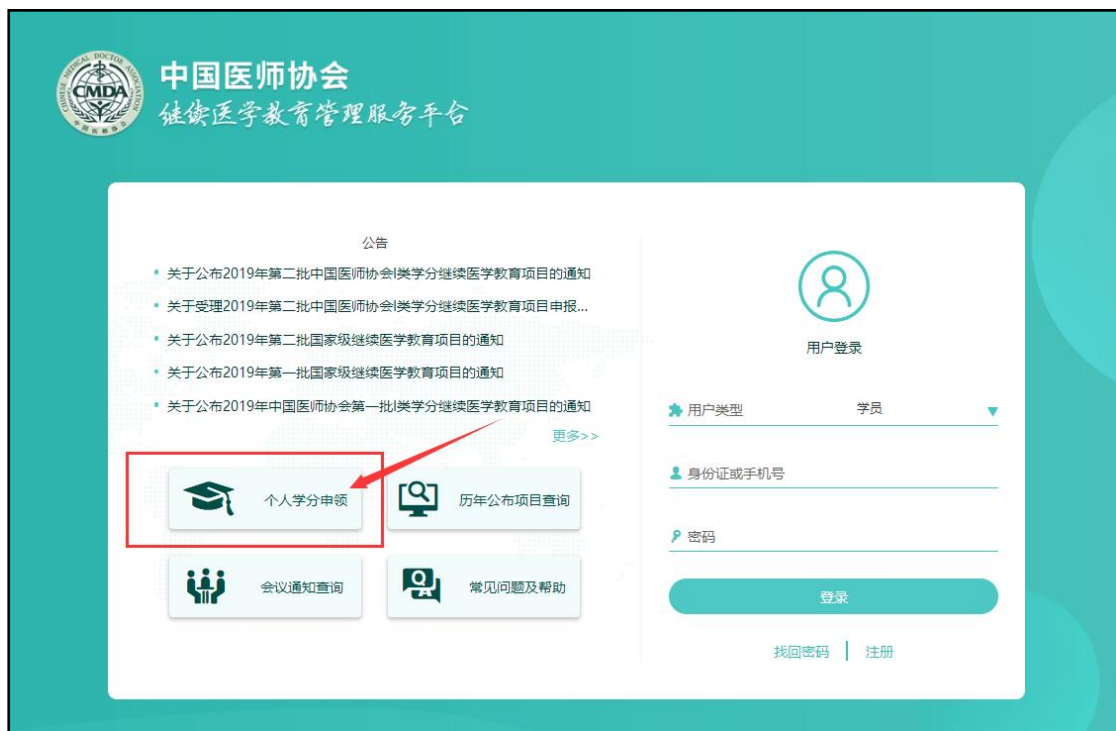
CMDA CHINESE MEDICAL DOCTOR ASSOCIATION 中国医师协会

中国医师协会
继续医学教育管理服务平台

公告

• 关于公布2019年第二批中国医师协会I类学分继续医学教育项目的通知
• 关于受理2019年第二批中国医师协会I类学分继续医学教育项目申报...
• 关于公布2019年第二批国家级继续医学教育项目的通知
• 关于公布2019年第一批国家级继续医学教育项目的通知
• 关于公布2019年中国医师协会第一批I类学分继续医学教育项目的通知

更多>>

个人学分申领

历年公布项目查询

会议通知查询

常见问题及帮助

用户登录

用户类型 学员

身份证或手机号

密码

登录

找回密码 | 注册